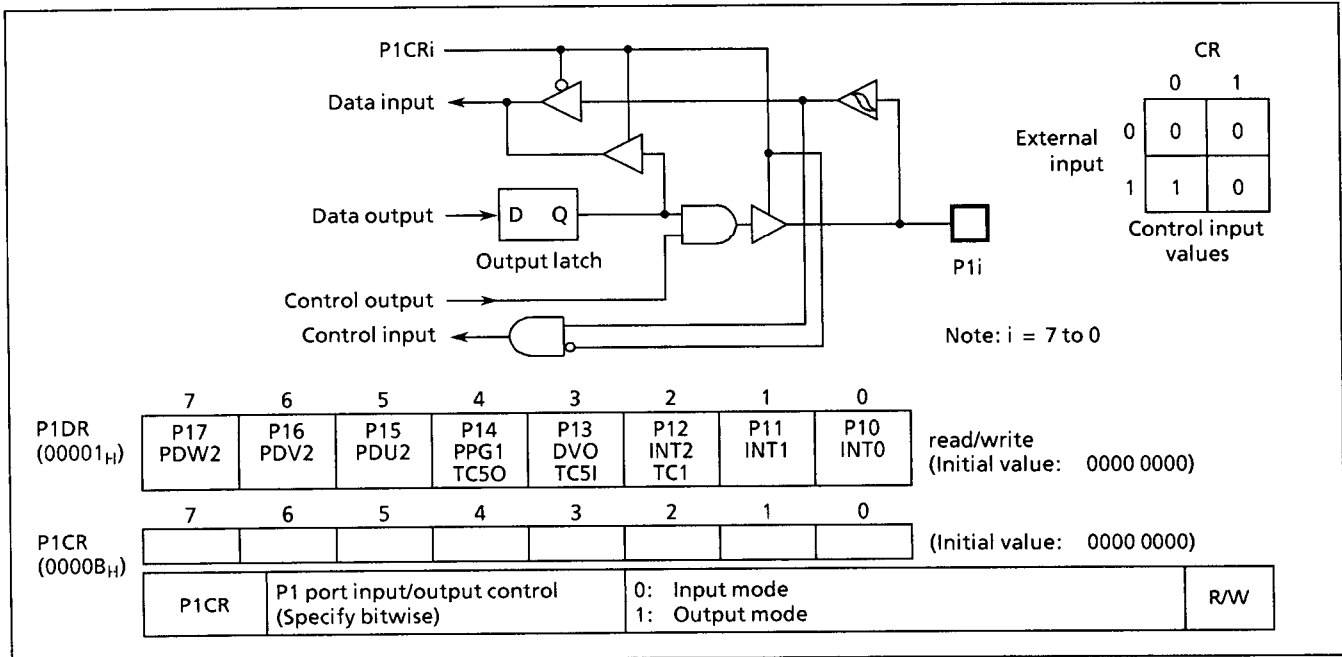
P1CRi

Data input

Data output D Q

Output latch

Control output

Control input

P1i

CR

| | | 0 | 1 |
|---|---|---|---|
| External input | 0 | 0 | 0 |
| | 1 | 1 | 0 |

Control input values

Note: i = 7 to 0

| | 7 | 6 | 5 | 4 | 3 | 2 | 1 | 0 | |
|---|---|---|---|---|---|---|---|---|---|
| P1DR $(00001_H)$ | P17 PDW2 | P16 PDV2 | P15 PDU2 | P14 PPG1 TC5O | P13 DVO TC5I | P12 INT2 TC1 | P11 INT1 | P10 INT0 | read/write (Initial value: 0000 0000) |

| | 7 | 6 | 5 | 4 | 3 | 2 | 1 | 0 | |
|---|---|---|---|---|---|---|---|---|---|
| P1CR $(0000B_H)$ | | | | | | | | | (Initial value: 0000 0000) |

| P1CR | P1 port input/output control (Specify bitwise) | 0: Input mode 1: Output mode | R/W |
|---|---|---|---|